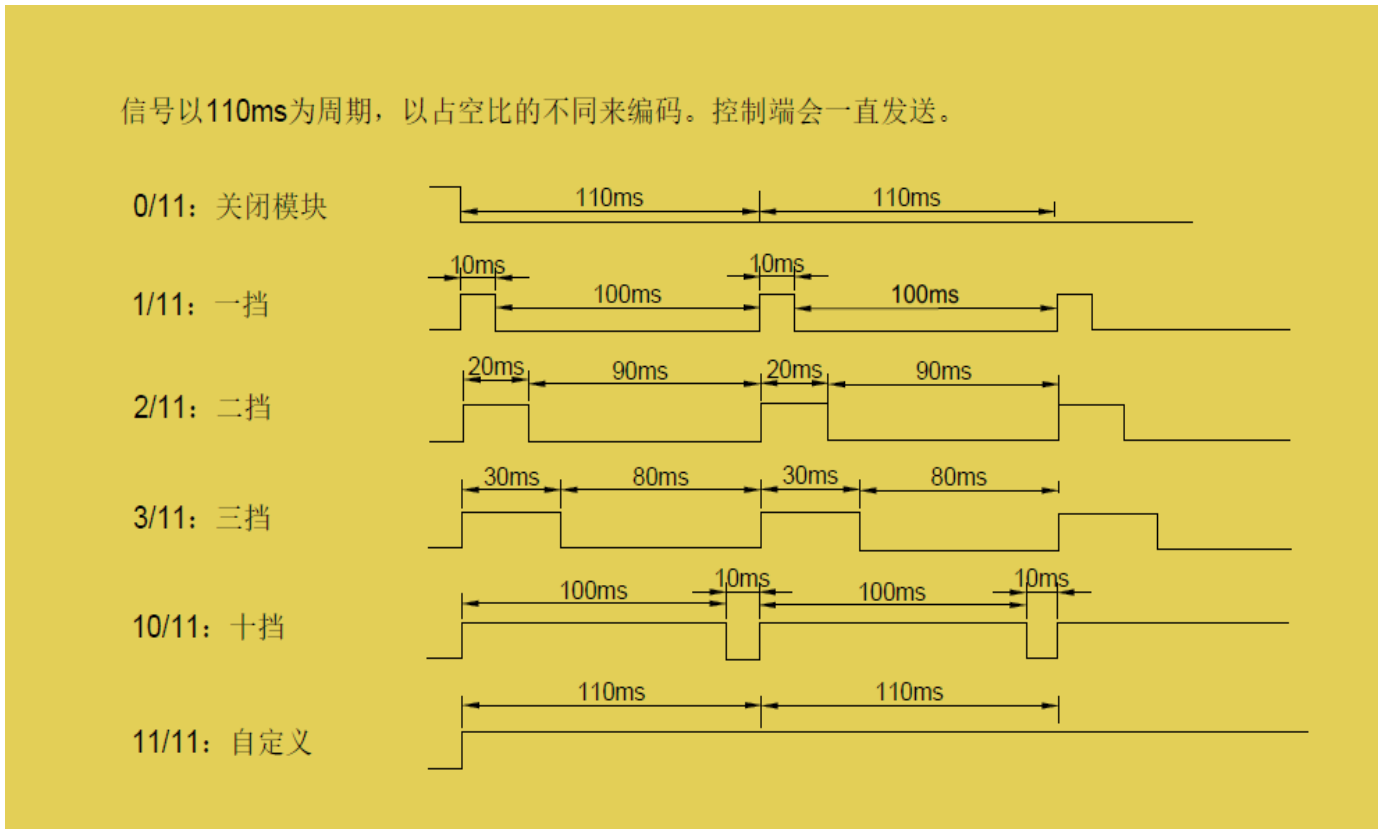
信号以110ms为周期，以占空比的不同来编码。控制端会一直发送。

0/11：关闭模块

110ms 110ms

1/11：一挡

10ms 100ms 10ms 100ms

2/11：二挡

20ms 90ms 20ms 90ms

3/11：三挡

30ms 80ms 30ms 80ms

10/11：十挡

100ms 10ms 100ms 10ms

11/11：自定义

110ms 110ms